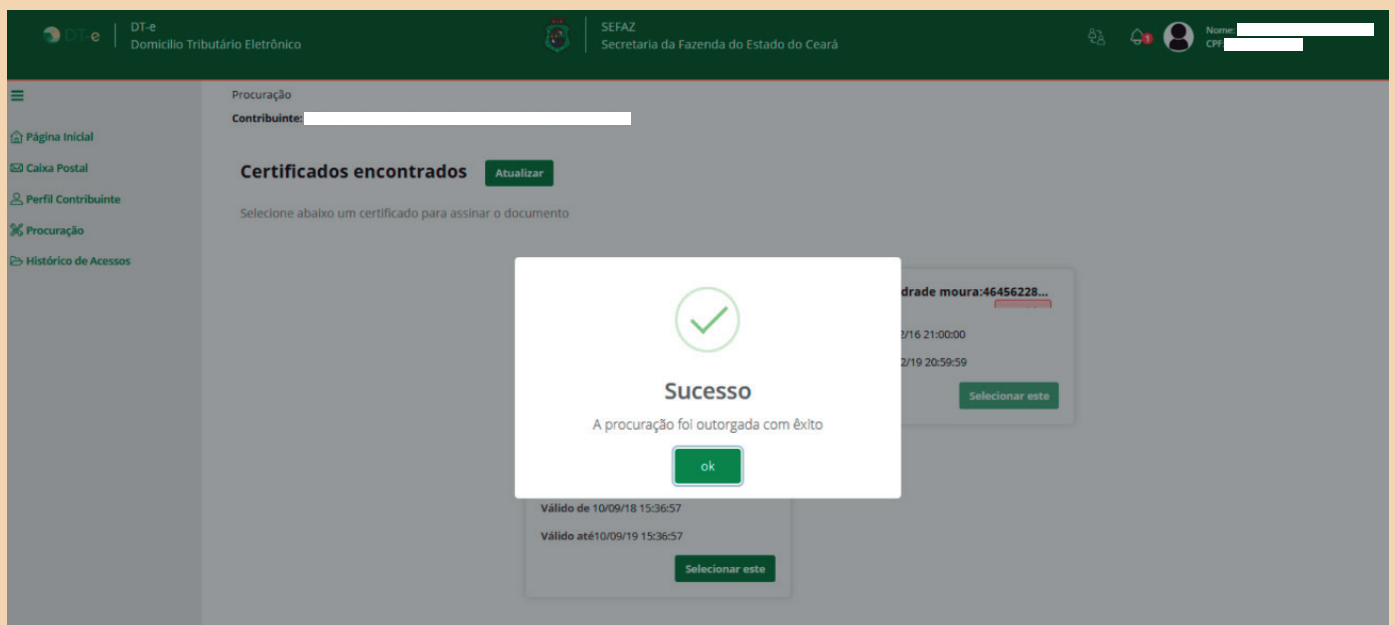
DT-e
DT-e
Domicilio Tributário Eletrônico

SEFAZ
Secretaria da Fazenda do Estado do Ceará

1
Nome:
CPF

Página Inicial
Caixa Postal
Perfil Contribuinte
Procuração
Histórico de Acessos

Procuração
Contribuinte:

Certificados encontrados
Atualizar

Selecione abaixo um certificado para assinar o documento

drade moura:46456228...
2/16 21:00:00
2/19 20:59:59
Selecionar este

Sucesso
A procuração foi outorgada com êxito
ok

Válido de 10/09/18 15:36:57
Válido até10/09/19 15:36:57
Selecionar este